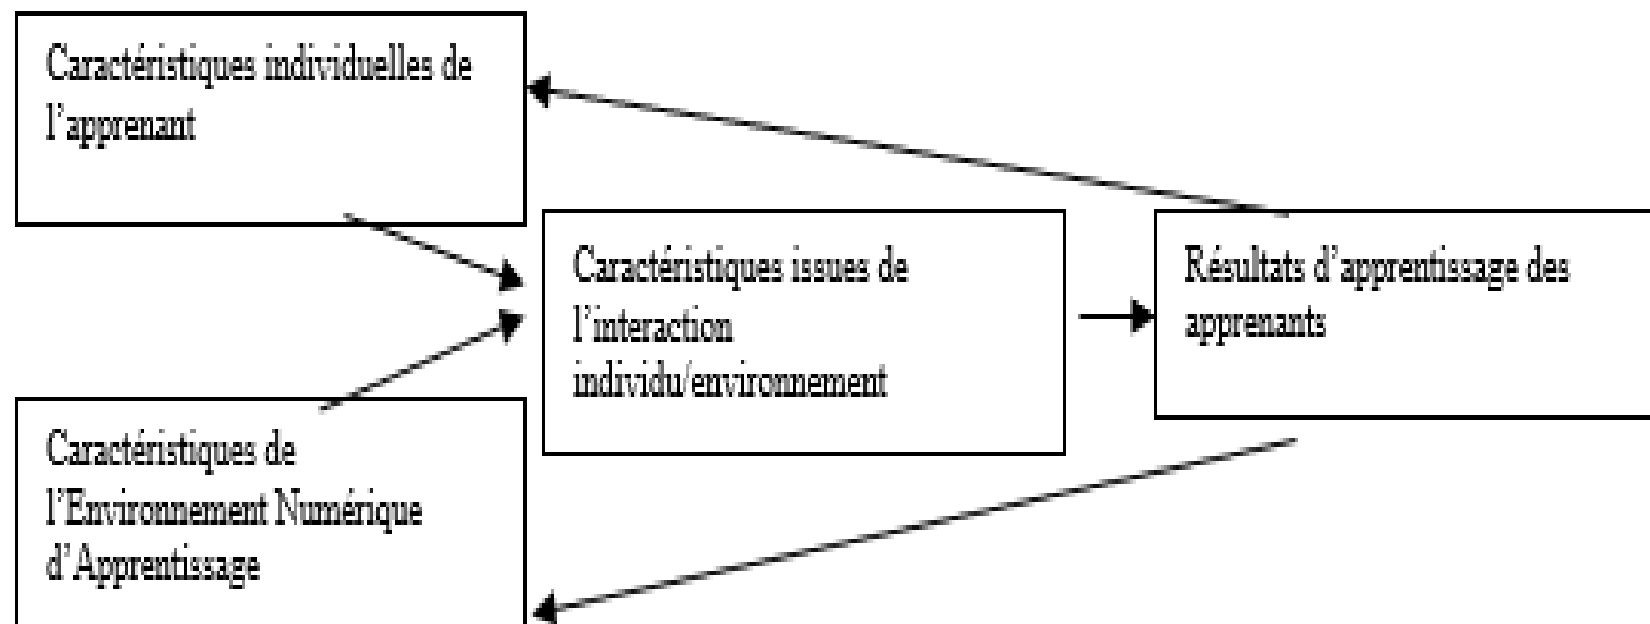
Caractéristiques individuelles de l'apprenant

Caractéristiques issues de l'interaction individu/environnement

Résultats d'apprentissage des apprenants

Caractéristiques de l'Environnement Numérique d'Apprentissage